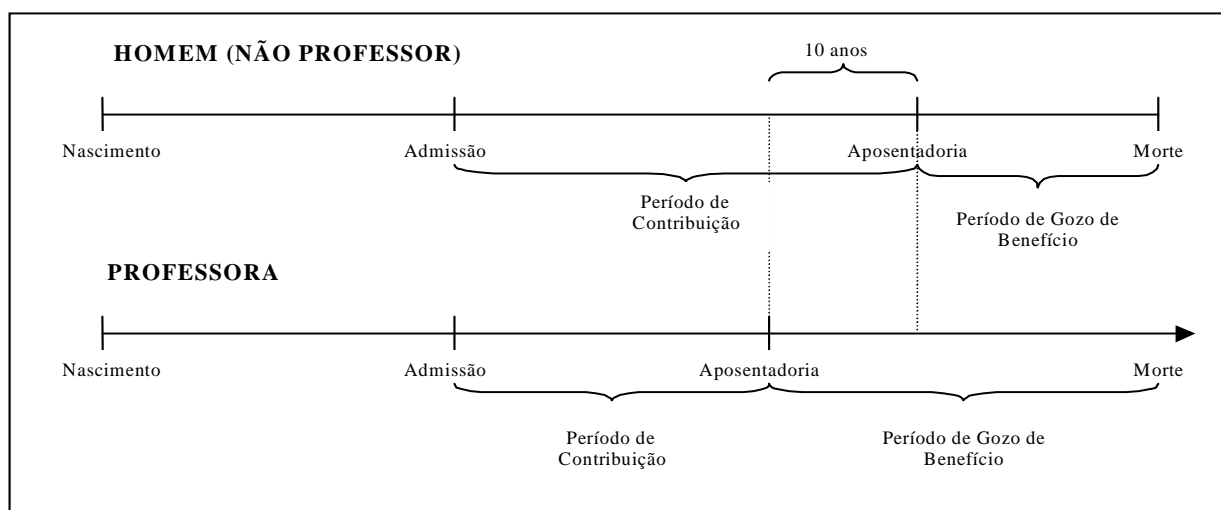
HOMEM (NÃO PROFESSOR)

10 anos

Nascimento

Admissão

Aposentadoria

Morte

Período de Contribuição

Período de Gozo de Benefício

PROFESSORA

Nascimento

Admissão

Aposentadoria

Morte

Período de Contribuição

Período de Gozo de Benefício